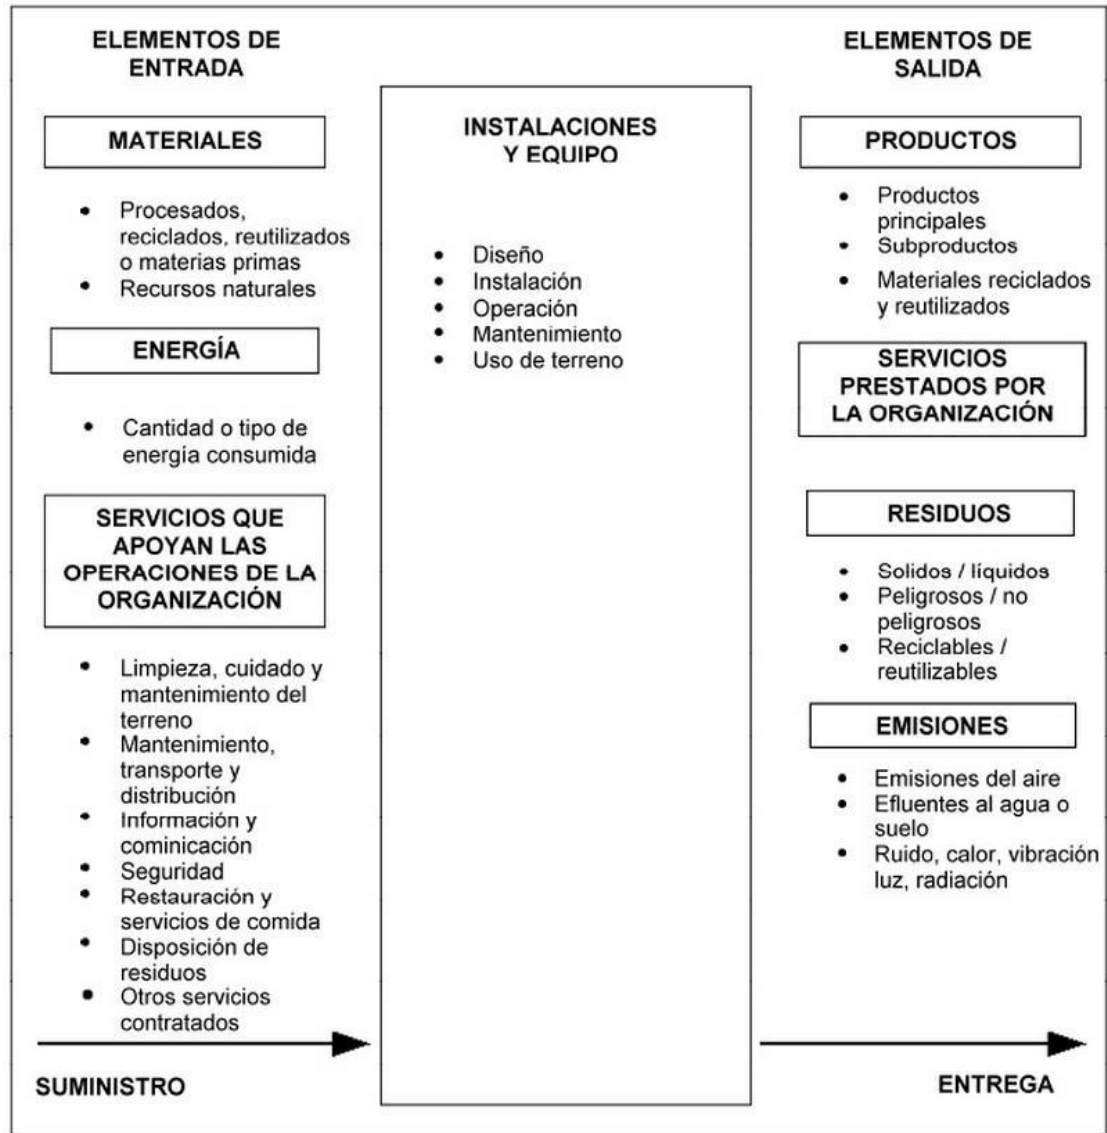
ELEMENTOS DE ENTRADA

MATERIALES

- Procesados, reciclados, reutilizados o materias primas
- Recursos naturales

ENERGÍA

- Cantidad o tipo de energía consumida

SERVICIOS QUE APOYAN LAS OPERACIONES DE LA ORGANIZACIÓN

- Limpieza, cuidado y mantenimiento del terreno
- Mantenimiento, transporte y distribución
- Información y cominicación
- Seguridad
- Restauración y servicios de comida
- Disposición de residuos
- Otros servicios contratados

SUMINISTRO

INSTALACIONES Y EQUIPO

- Diseño
- Instalación
- Operación
- Mantenimiento
- Uso de terreno

ELEMENTOS DE SALIDA

PRODUCTOS

- Productos principales
- Subproductos
- Materiales reciclados y reutilizados

SERVICIOS PRESTADOS POR LA ORGANIZACIÓN

RESIDUOS

- Solidos / líquidos
- Peligrosos / no peligrosos
- Reciclables / reutilizables

EMISIONES

- Emisiones del aire
- Efluentes al agua o suelo
- Ruido, calor, vibración luz, radiación

ENTREGA